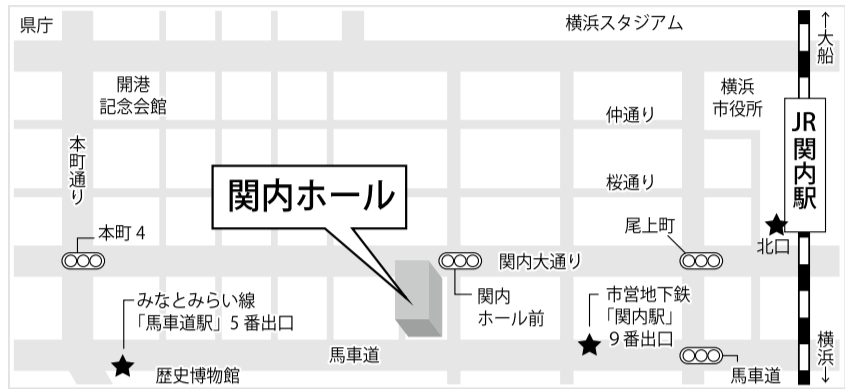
県庁

横浜スタジアム

↑大船

開港記念会館

横浜市役所

JR関内駅

本町通り

仲通り

桜通り

関内ホール

本町４

尾上町

北口

関内大通り

関内ホール前

みなとみらい線「馬車道駅」５番出口

市営地下鉄「関内駅」９番出口

馬車道

横浜↓

歴史博物館

馬車道